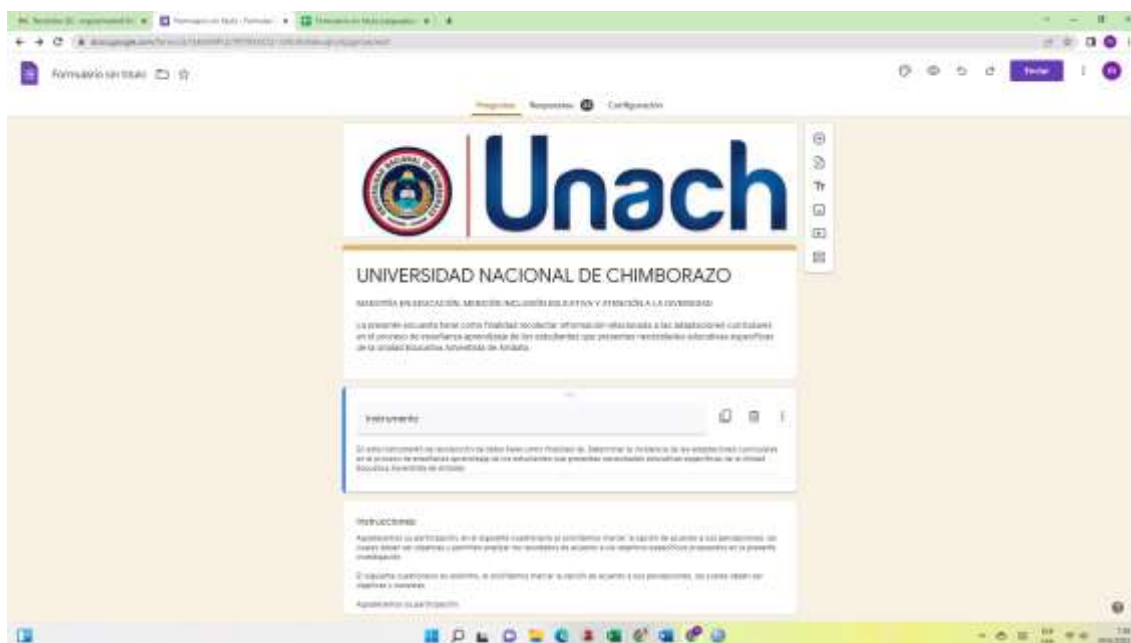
Formulario sin título

Preguntas Respuestas Configuración

Enviar

Unach

UNIVERSIDAD NACIONAL DE CHIMBORAZO

MAESTRÍA EN EDUCACIÓN, MENCIÓN INCLUSIÓN EDUCATIVA Y ATENCIÓN A LA DIVERSIDAD

La presente encuesta tiene como finalidad recolectar información relacionada a las adaptaciones curriculares en el proceso de enseñanza aprendizaje de los estudiantes que presentan necesidades educativas específicas de la Unidad Educativa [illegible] de Ambato.

Instrumento

El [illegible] instrumento de recolección de datos tiene como finalidad de: Determinar la incidencia de las adaptaciones curriculares en el proceso de enseñanza aprendizaje de los estudiantes que presentan necesidades educativas específicas de la Unidad Educativa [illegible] de Ambato.

Instrucciones:

Agradecemos su participación, en el siguiente cuestionario le solicitamos marcar la opción de acuerdo a sus percepciones, los cuales deben ser objetivas y permitan analizar los resultados de acuerdo a los objetivos específicos propuestos en la presente investigación.

El siguiente cuestionario es anónimo, le solicitamos marcar la opción de acuerdo a sus percepciones, los cuales deben ser objetivas y honestas.

Agradecemos su participación.